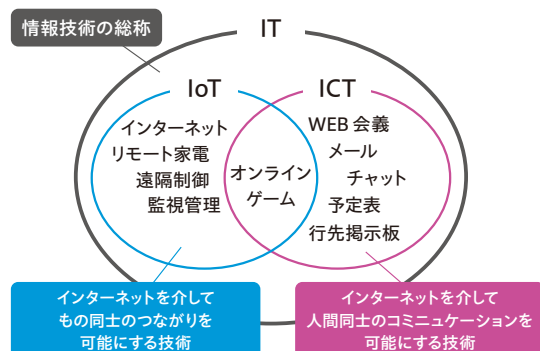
情報技術の総称

IT

IoT

ICT

インターネット
リモート家電
遠隔制御
監視管理

オンライン
ゲーム

WEB 会議
メール
チャット
予定表
行先掲示板

インターネットを介して
もの同士のつながりを
可能にする技術

インターネットを介して
人間同士のコミュニケーションを
可能にする技術